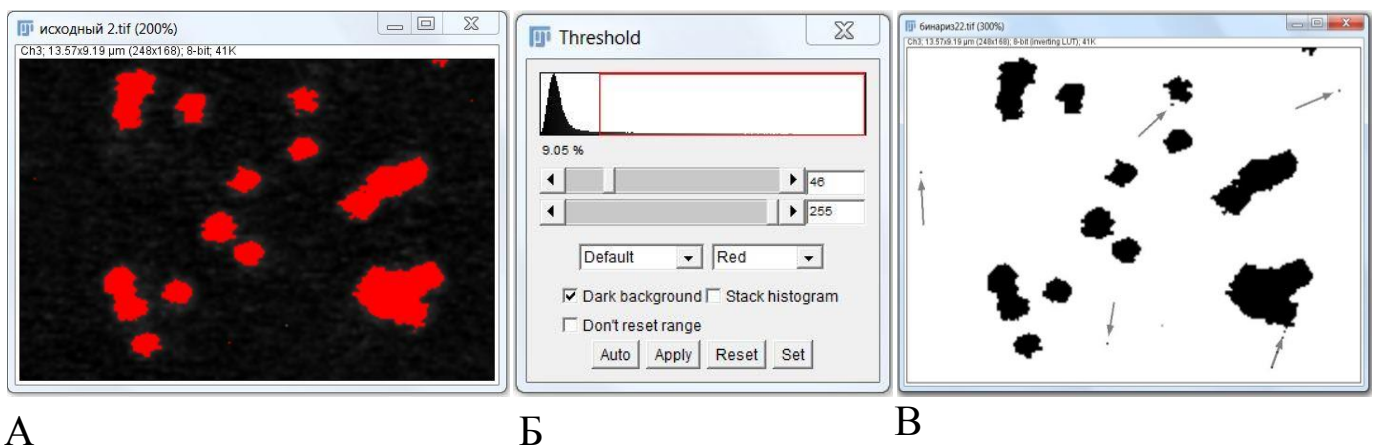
исходный 2.tif (200%)
Ch3; 13.57x9.19 µm (248x168); 8-bit; 41K

Threshold
9.05 %
46
255
Default
Red
☑ Dark background ☐ Stack histogram
☐ Don't reset range
Auto Apply Reset Set

бинариз22.tif (300%)
Ch3; 13.57x9.19 µm (248x168); 8-bit (inverting LUT); 41K

А

Б

В